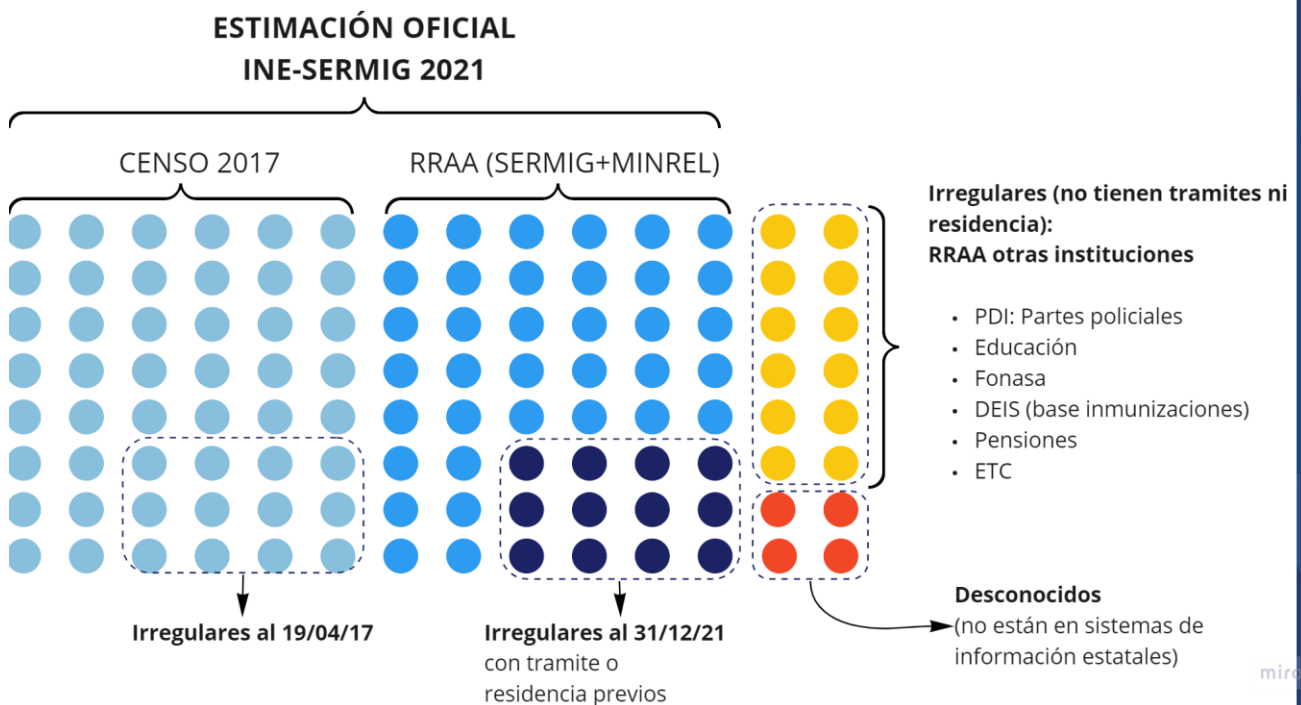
ESTIMACIÓN OFICIAL
INE-SERMIG 2021

CENSO 2017

RRAA (SERMIG+MINREL)

Irregulares (no tienen tramites ni residencia):
RRAA otras instituciones

- PDI: Partes policiales
- Educación
- Fonasa
- DEIS (base inmunizaciones)
- Pensiones
- ETC

Irregulares al 19/04/17

Irregulares al 31/12/21
con tramite o residencia previos

Desconocidos
(no están en sistemas de información estatales)

miro